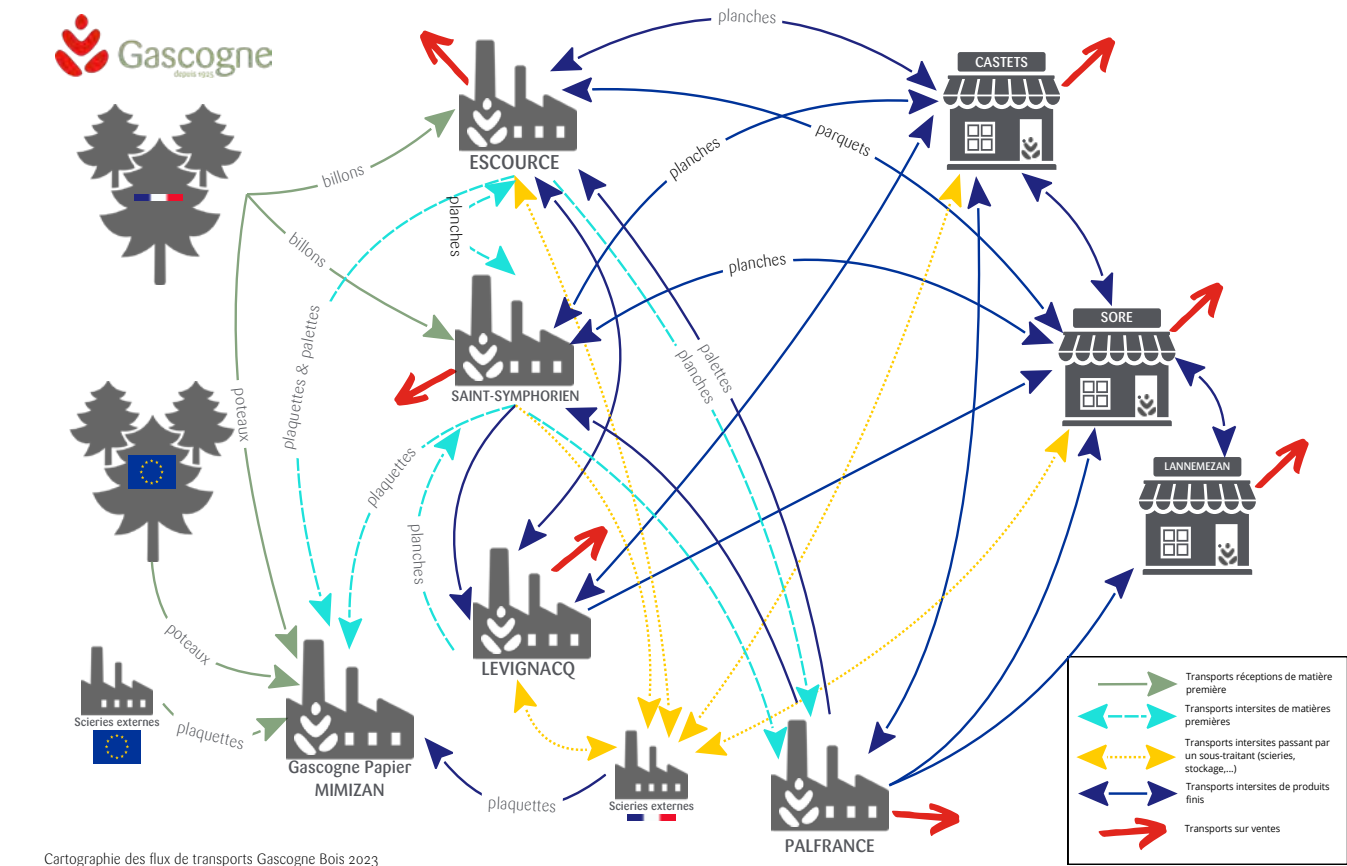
Gascogne
depuis 1925

ESCOURCE
SAINT-SYMPHORIEN
LEVIGNACQ
Gascogne Papier MIMIZAN
Scieries externes
Scieries externes
PALFRANCE
CASTETS
SORE
LANNEMEZAN

planches
parquets
planches
planches
billons
billons
planches
plaquettes & palettes
poteaux
plaquettes
planches
palettes
planches
poteaux
plaquettes
plaquettes

Transports réceptions de matière première
Transports intersites de matières premières
Transports intersites passant par un sous-traitant (scieries, stockage,...)
Transports intersite de produits finis
Transports sur ventes

Cartographie des flux de transports Gascogne Bois 2023